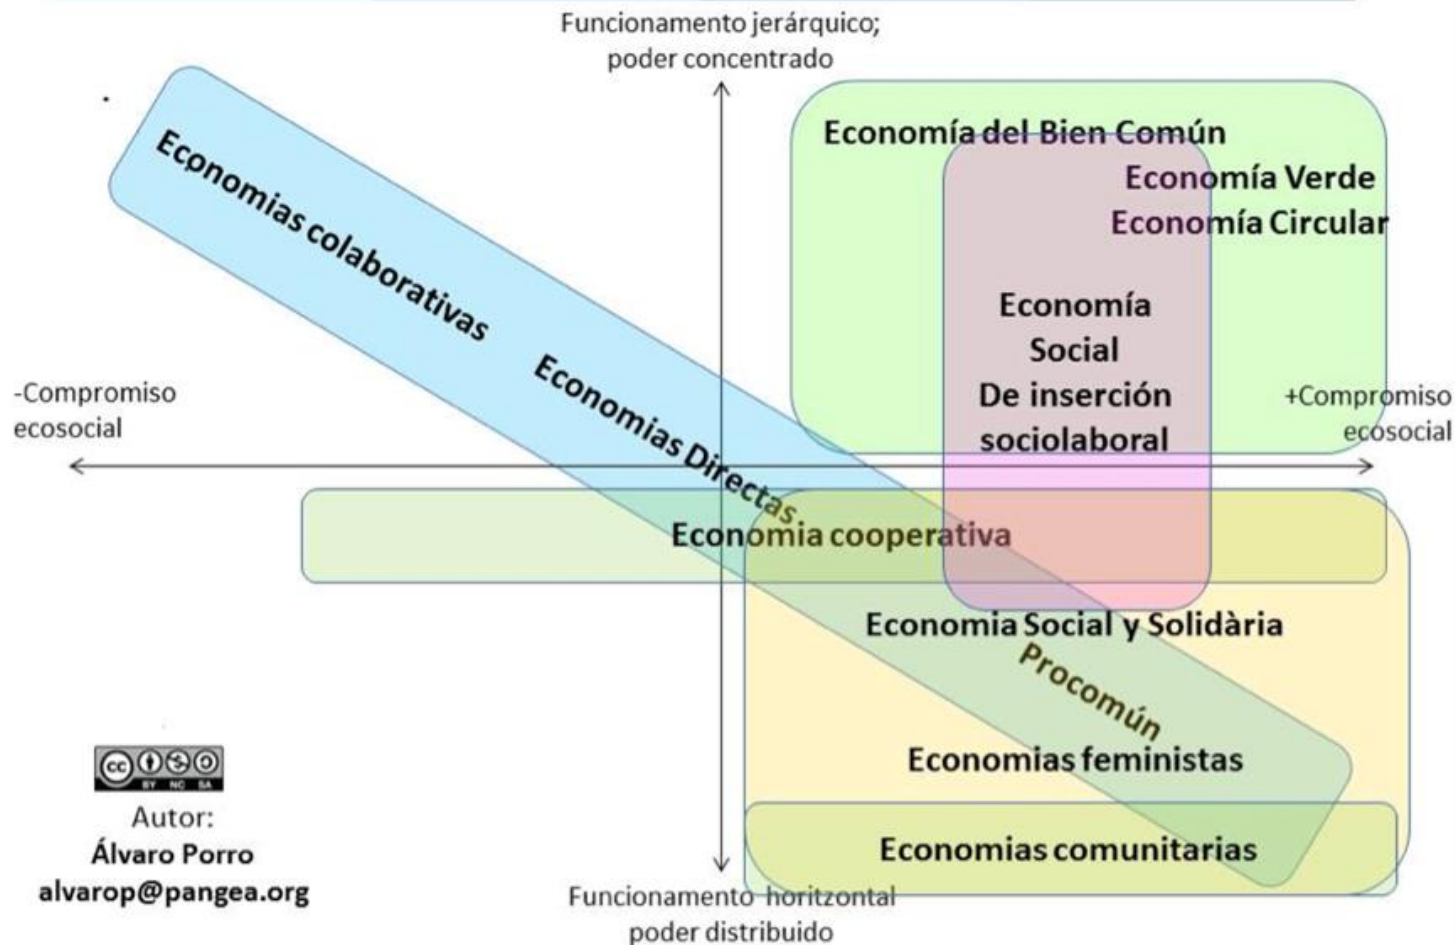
Funcionamento jerárquico; poder concentrado

Economías colaborativas

Economía del Bien Común

Economía Verde

Economía Circular

Economía Social De inserción sociolaboral

-Compromiso ecosocial

+Compromiso ecosocial

Economias Directas

Economia cooperativa

Economia Social y Solidària

Procomún

Economias feministas

Economias comunitarias

BY NC SA

Autor:
Álvaro Porro
alvarop@pangea.org

Funcionamento horitzontal poder distribuido